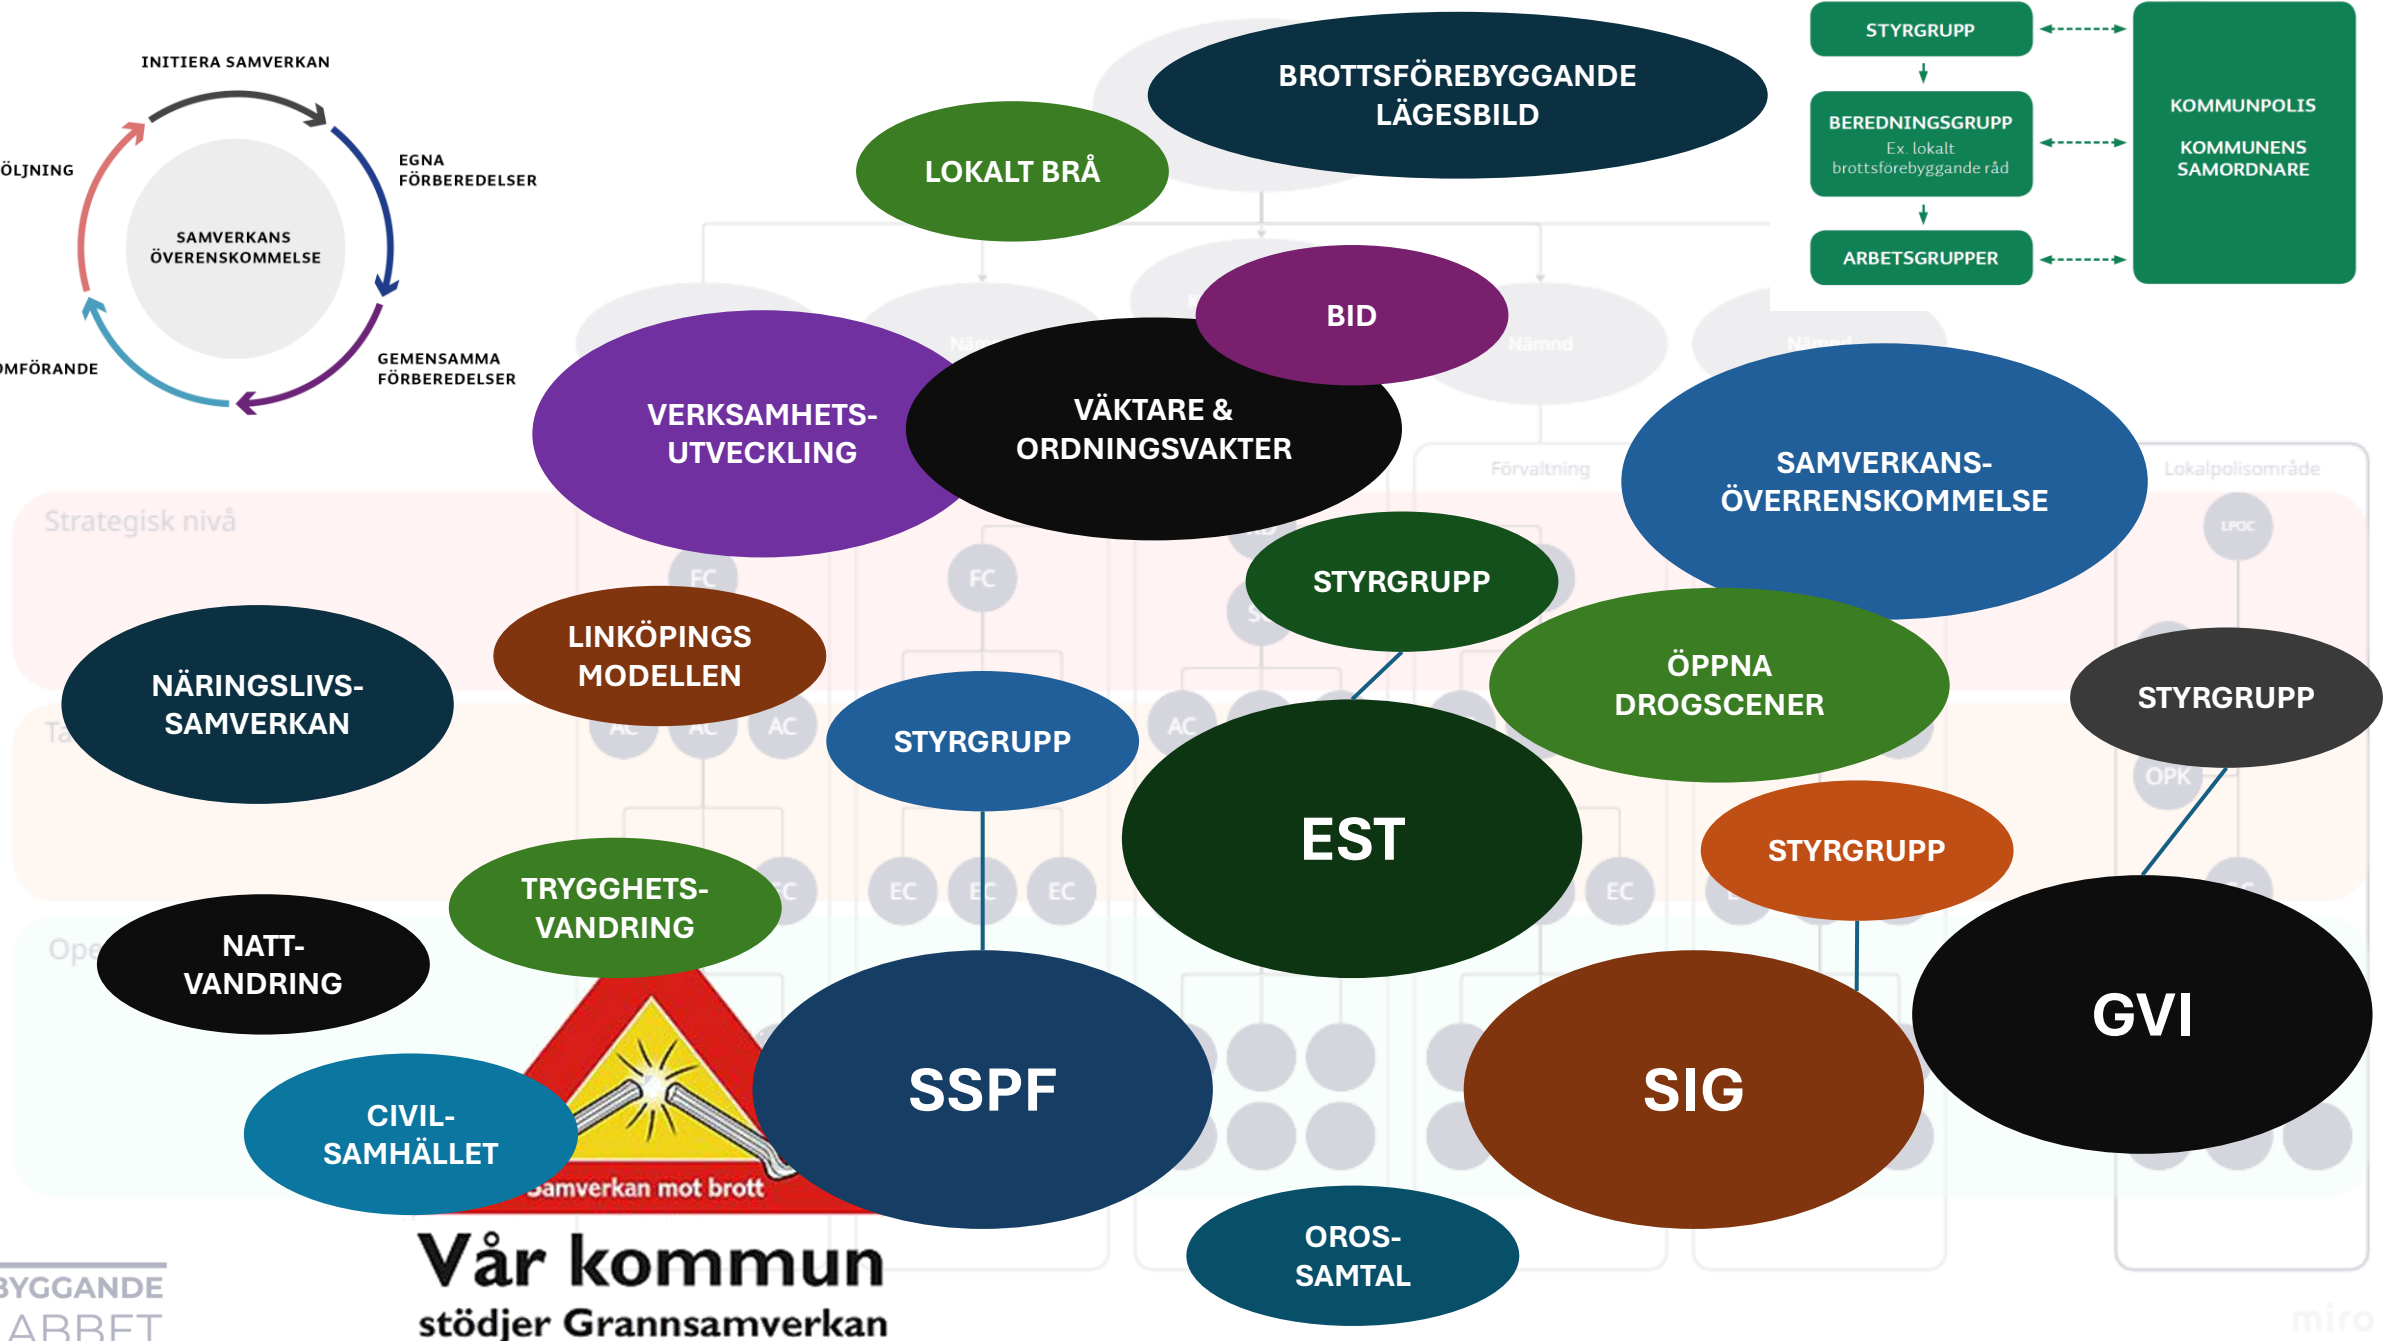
INITIERA SAMVERKAN

EGNA FÖRBEREDELSER

GEMENSAMMA FÖRBEREDELSER

MFÖRANDE

ÖLJNING

SAMVERKANS ÖVERENSKOMMELSE

BROTTSFÖREBYGGANDE LÄGESBILD

LOKALT BRÅ

STYRGRUPP

BEREDNINGSGRUPP
Ex. lokalt brottsförebyggande råd

ARBETSGRUPPER

KOMMUNPOLIS

KOMMUNENS SAMORDNARE

BID

VERKSAMHETS-UTVECKLING

VÄKTARE & ORDNINGSVAKTER

SAMVERKANS-ÖVERRENSKOMMELSE

Strategisk nivå

STYRGRUPP

LINKÖPINGS MODELLEN

NÄRINGSLIVS-SAMVERKAN

ÖPPNA DROGSCENER

STYRGRUPP

STYRGRUPP

EST

STYRGRUPP

TRYGGHETS-VANDRING

NATT-VANDRING

SSPF

SIG

GVI

CIVIL-SAMHÄLLET

Samverkan mot brott

Vår kommun
stödjer Grannsamverkan

OROS-SAMTAL

YGGANDE
ARBET